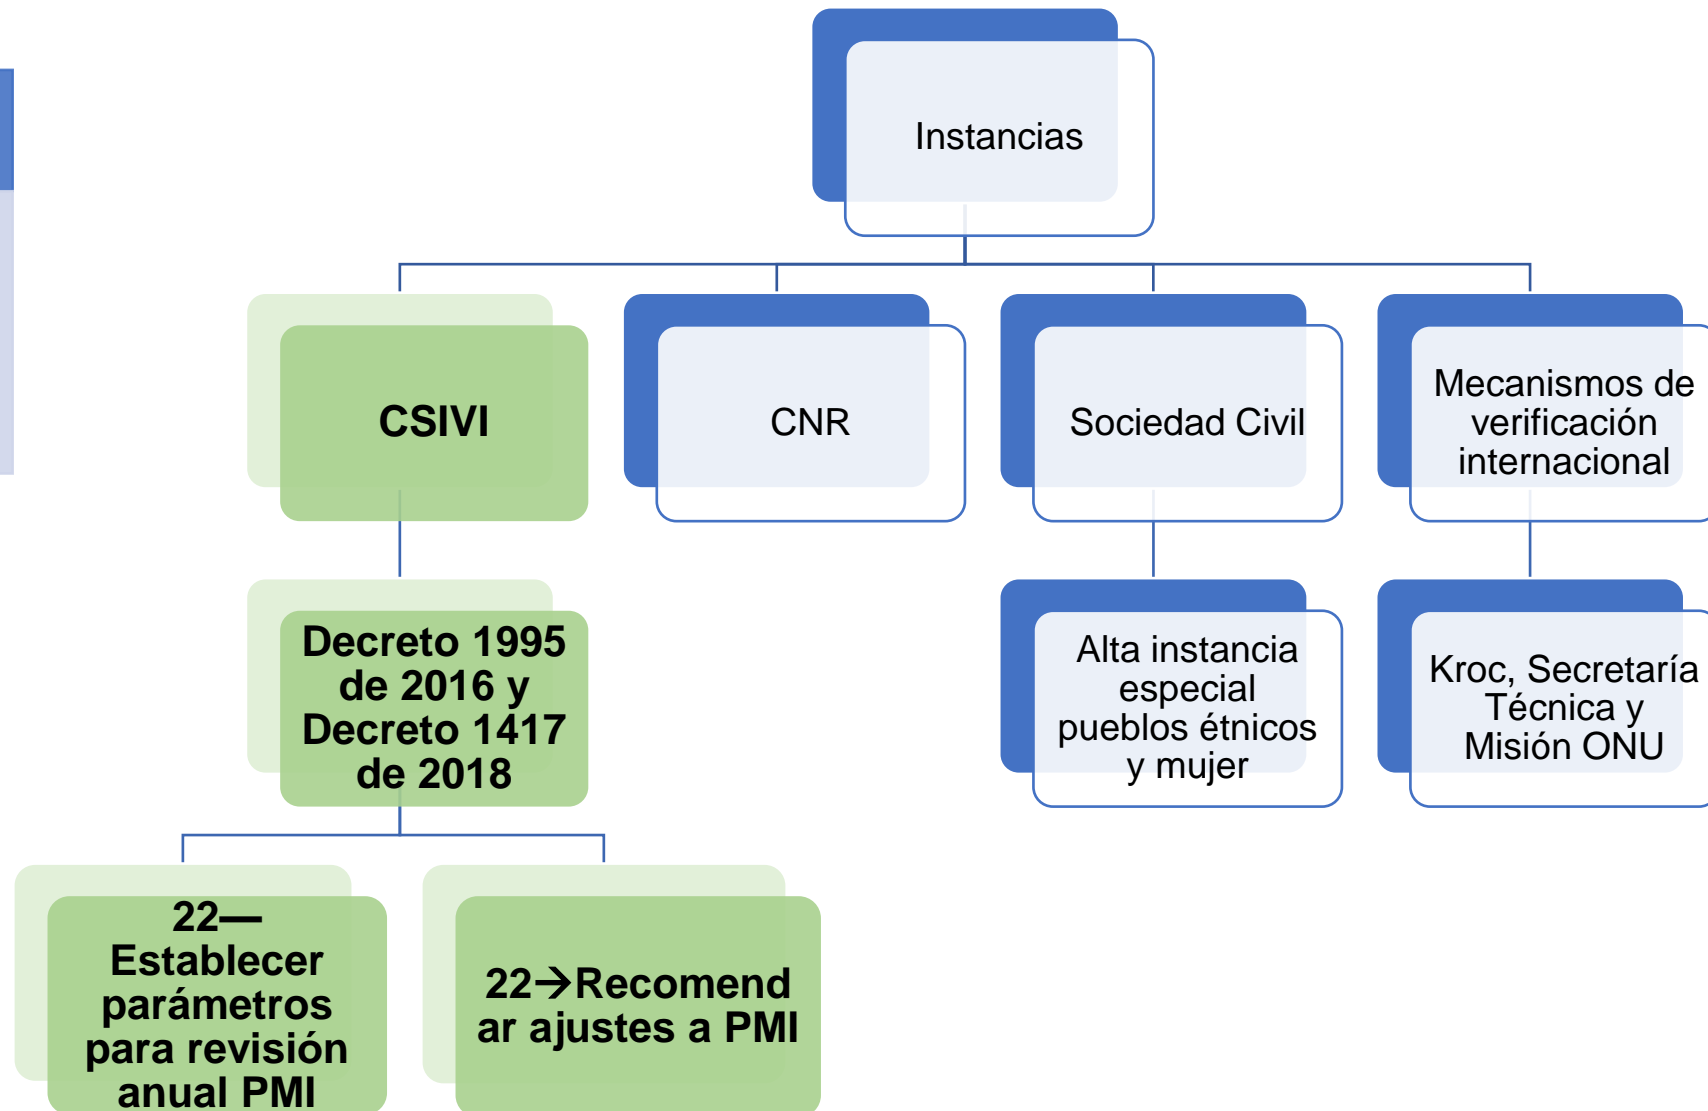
Instancias

CSIVI

CNR

Sociedad Civil

Mecanismos de verificación internacional

Decreto 1995 de 2016 y Decreto 1417 de 2018

Alta instancia especial pueblos étnicos y mujer

Kroc, Secretaría Técnica y Misión ONU

22— Establecer parámetros para revisión anual PMI

22→Recomendar ajustes a PMI